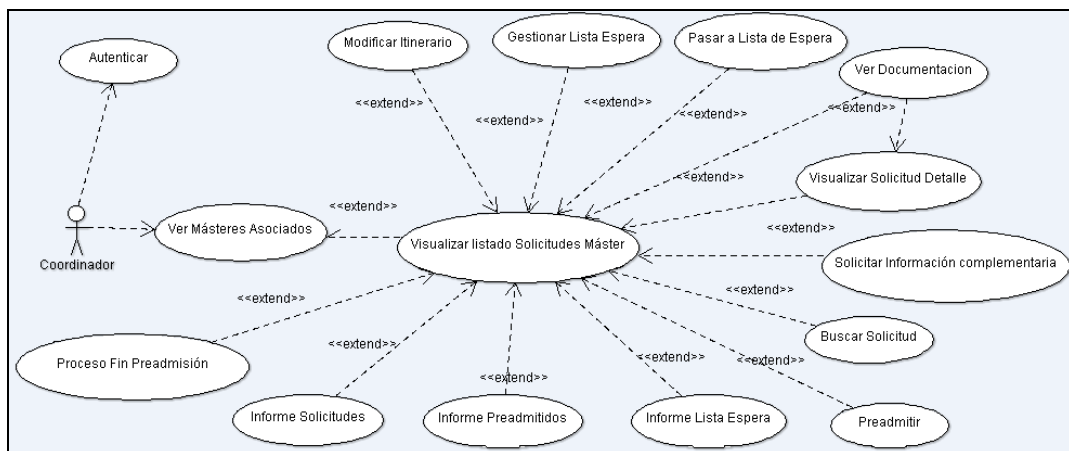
Autenticar

Modificar Itinerario

Gestionar Lista Espera

Pasar a Lista de Espera

Ver Documentacion

<<extend>>

<<extend>>

<<extend>>

<<extend>>

<<extend>>

<<extend>>

Visualizar Solicitud Detalle

<<extend>>

Coordinador

Ver Másteres Asociados

Visualizar listado Solicitudes Máster

<<extend>>

Solicitar Información complementaria

<<extend>>

<<extend>>

Buscar Solicitud

Proceso Fin Preadmisión

<<extend>>

<<extend>>

<<extend>>

<<extend>>

Informe Solicitudes

Informe Preadmitidos

Informe Lista Espera

Preadmitir